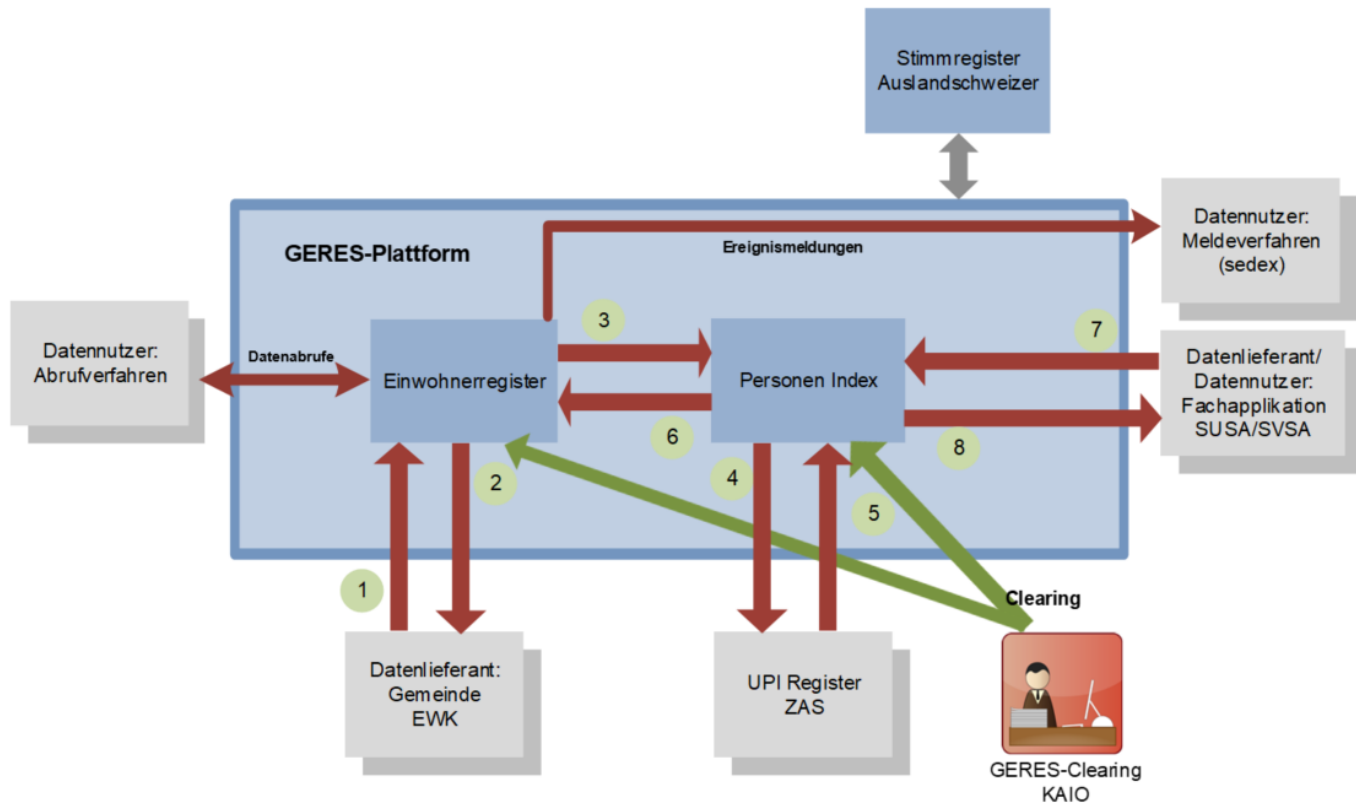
Stimmregister Auslandschweizer

GERES-Plattform

Ereignismeldungen

Datennutzer: Meldeverfahren (sedex)

Datennutzer: Abrufverfahren

Datenabrufe

Einwohnerregister

3

Personen Index

7

Datenlieferant/ Datennutzer: Fachapplikation SUSA/SVSA

6

8

2

4

5

1

Clearing

Datenlieferant: Gemeinde EWK

UPI Register ZAS

GERES-Clearing KAIO